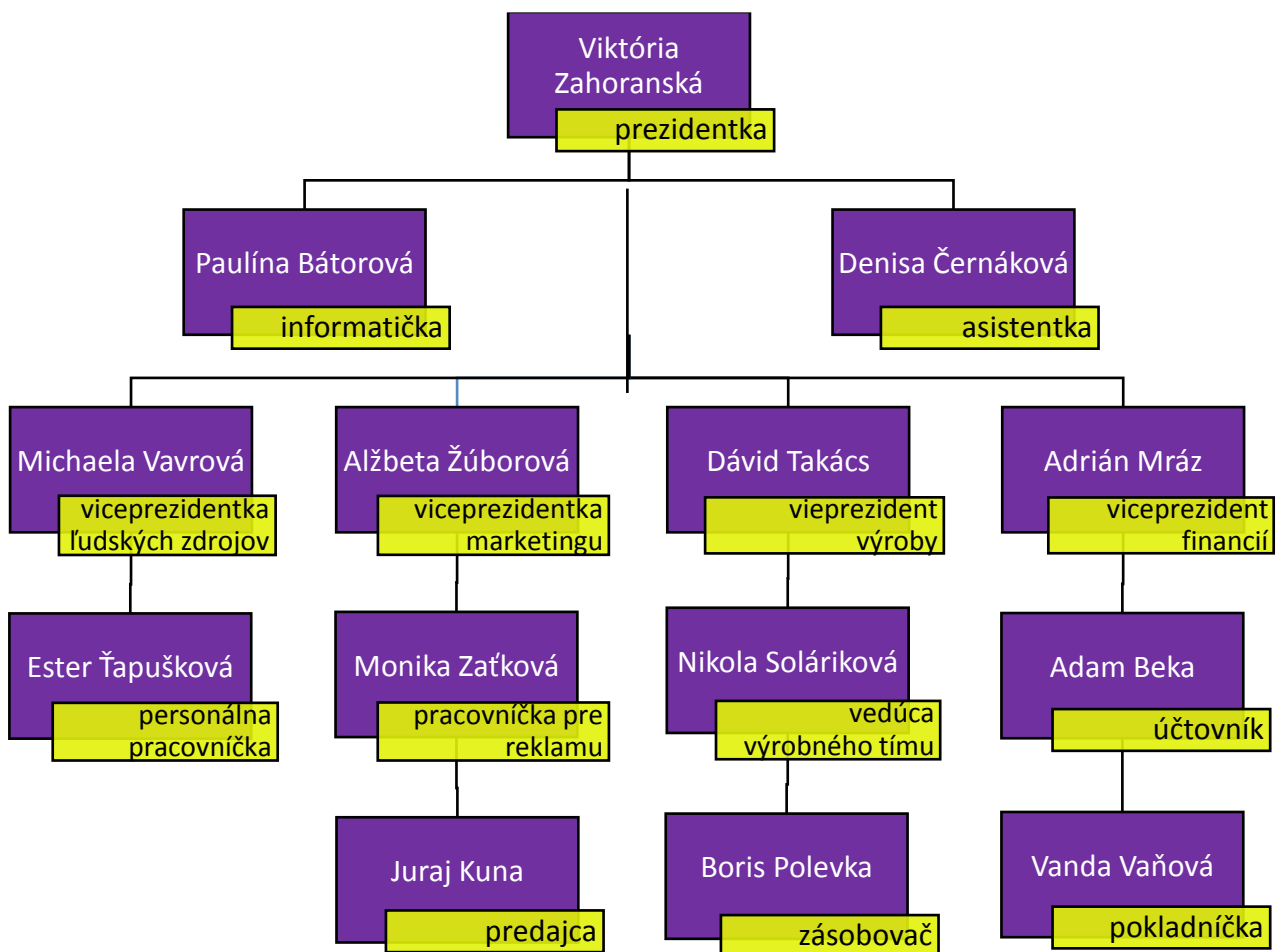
Viktória Zahoranská
prezidentka

Paulína Bátorová
informatička

Denisa Černáková
asistentka

Michaela Vavrová
viceprezidentka ľudských zdrojov

Alžbeta Žúborová
viceprezidentka marketingu

Dávid Takács
vieprezident výroby

Adrián Mráz
viceprezident financií

Ester Ťapušková
personálna pracovníčka

Monika Zaťková
pracovníčka pre reklamu

Nikola Soláriková
vedúca výrobného tímu

Adam Beka
účtovník

Juraj Kuna
predajca

Boris Polevka
zásobovač

Vanda Vaňová
pokladníčka